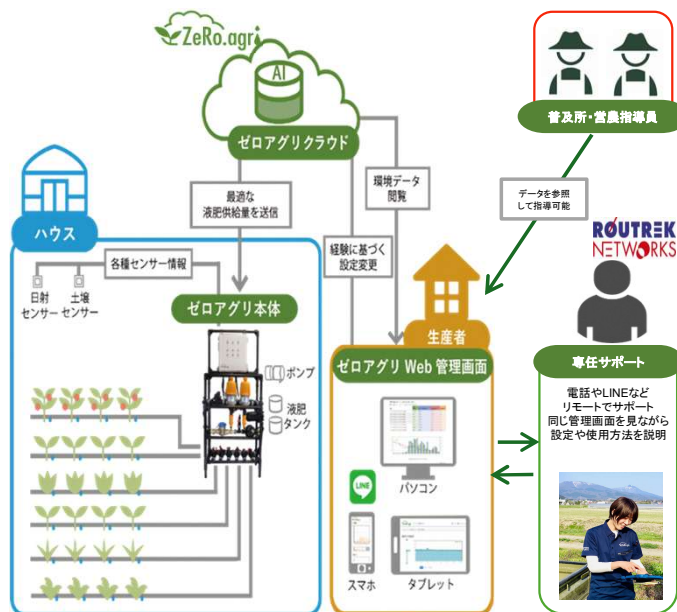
ZeRo.agri

AI

ゼロアグリクラウド

普及所・営農指導員

データを参照して指導可能

ROUTREK NETWORKS

専任サポート

電話やLINEなど
リモートでサポート
同じ管理画面を見ながら
設定や使用方法を説明

ハウス

最適な
液肥供給量を送信

環境データ
閲覧

経験に基づく
設定変更

各種センサー情報

日射
センサー

土壌
センサー

ゼロアグリ本体

ポンプ

液肥
タンク

生産者

ゼロアグリ Web 管理画面

LINE

パソコン

スマホ

タブレット